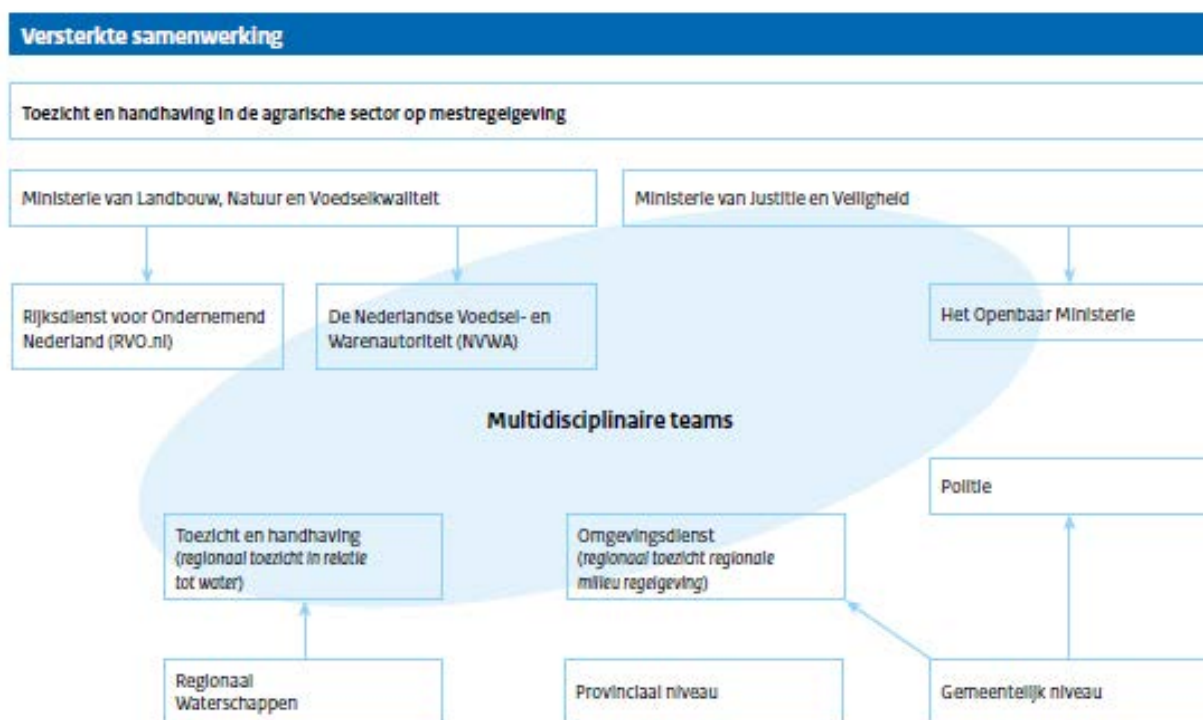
Versterkte samenwerking

Toezicht en handhaving in de agrarische sector op mestregelgeving

Ministerie van Landbouw, Natuur en Voedselkwaliteit

Ministerie van Justitie en Veiligheid

Rijksdienst voor Ondernemend Nederland (RVO.nl)

De Nederlandse Voedsel- en Warenautoriteit (NVWA)

Het Openbaar Ministerie

Multidisciplinaire teams

Politie

Toezicht en handhaving (regionaal toezicht in relatie tot water)

Omgevingsdienst (regionaal toezicht regionale milieu regelgeving)

Regionaal Waterschappen

Provinciaal niveau

Gemeentelijk niveau